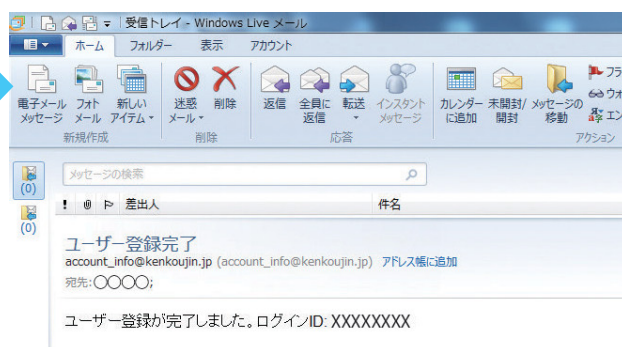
受信トレイ - Windows Live メール

ホーム フォルダー 表示 アカウント

電子メール メッセージ
フォト メール
新しい アイテム
新規作成

迷惑 メール
削除
削除

返信
全員に 返信
転送
インスタント メッセージ
応答

カレンダー に追加
未開封/ 開封
メッセージの 移動
フラ
ウォ
エン
アクション

(0)
(0)

メッセージの検索

! 差出人 件名

ユーザー登録完了
account_info@kenkoujin.jp (account_info@kenkoujin.jp) アドレス帳に追加
宛先: ○○○○;

ユーザー登録が完了しました。ログインID: XXXXXXXX